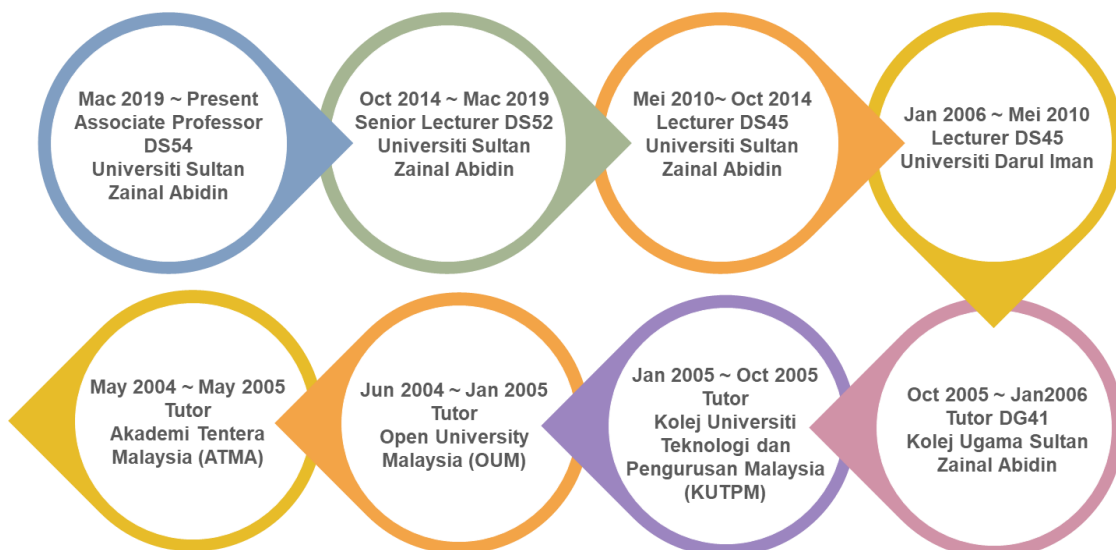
Mac 2019 ~ Present
Associate Professor
DS54
Universiti Sultan
Zainal Abidin

Oct 2014 ~ Mac 2019
Senior Lecturer DS52
Universiti Sultan
Zainal Abidin

Mei 2010~ Oct 2014
Lecturer DS45
Universiti Sultan
Zainal Abidin

Jan 2006 ~ Mei 2010
Lecturer DS45
Universiti Darul Iman

Oct 2005 ~ Jan2006
Tutor DG41
Kolej Ugama Sultan
Zainal Abidin

Jan 2005 ~ Oct 2005
Tutor
Kolej Universiti
Teknologi dan
Pengurusan Malaysia
(KUTPM)

Jun 2004 ~ Jan 2005
Tutor
Open University
Malaysia (OUM)

May 2004 ~ May 2005
Tutor
Akademi Tentera
Malaysia (ATMA)